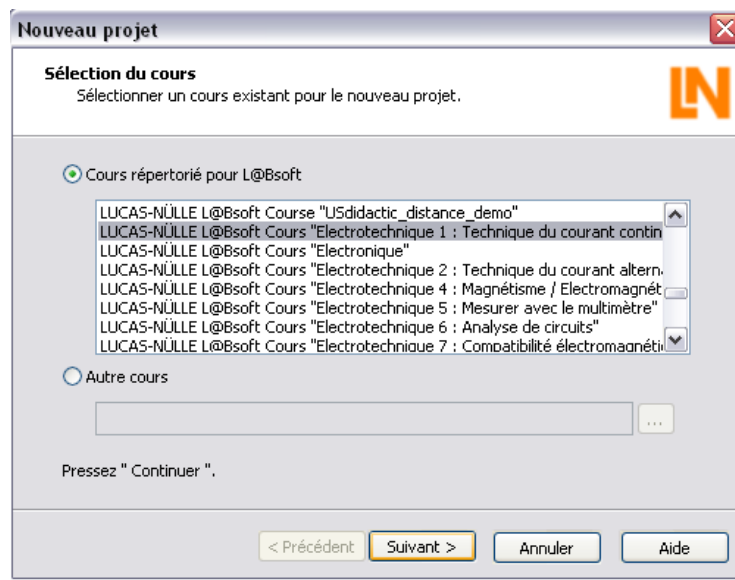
Nouveau projet

Sélection du cours
Sélectionner un cours existant pour le nouveau projet.

LN

Cours répertorié pour L@Bsoft

LUCAS-NÜLLE L@Bsoft Course "USdidactic_distance_demo"
LUCAS-NÜLLE L@Bsoft Cours "Electrotechnique 1 : Technique du courant contin
LUCAS-NÜLLE L@Bsoft Cours "Electronique"
LUCAS-NÜLLE L@Bsoft Cours "Electrotechnique 2 : Technique du courant altern
LUCAS-NÜLLE L@Bsoft Cours "Electrotechnique 4 : Magnétisme / Electromagnét
LUCAS-NÜLLE L@Bsoft Cours "Electrotechnique 5 : Mesurer avec le multimètre"
LUCAS-NÜLLE L@Bsoft Cours "Electrotechnique 6 : Analyse de circuits"
LUCAS-NÜLLE L@Bsoft Cours "Electrotechnique 7 : Compatibilité électromagnéti

Autre cours

...

Pressez " Continuer ".

< Précédent Suivant > Annuler Aide